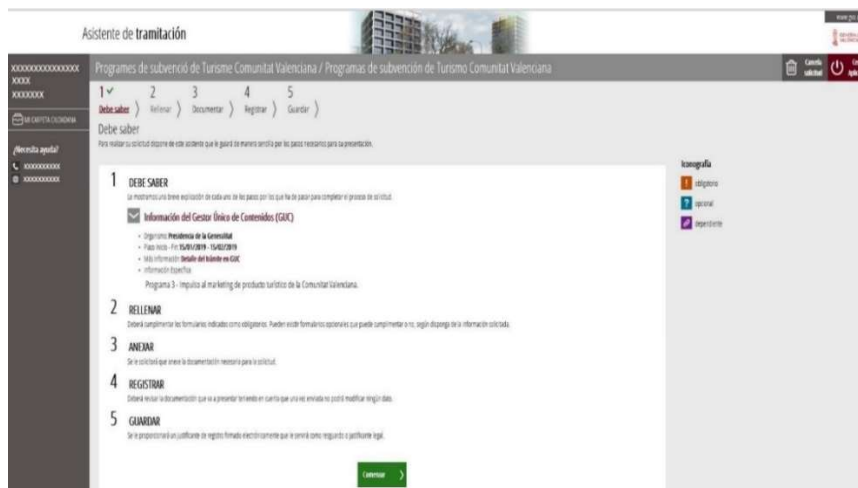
Asistente de tramitación

xxxxxxxxxxxxxxx
xxxx
xxxxxxx

MI CARPETA CIUDADANA

¿Necesita ayuda?
xxxxxxxxxx
xxxxxxxxxx

Programes de subvenció de Turisme Comunitat Valenciana / Programas de subvención de Turismo Comunitat Valenciana

Cancelar solicitud

1 ✓ Debe saber 〉 2 Rellenar 〉 3 Documentar 〉 4 Registrar 〉 5 Guardar 〉

Debe saber

Para realizar su solicitud dispone de este asistente que le guiará de manera sencilla por los pasos necesarios para su presentación.

1 DEBE SABER

Le mostramos una breve explicación de cada uno de los pasos por los que ha de pasar para completar el proceso de solicitud.

Información del Gestor Único de Contenidos (GUC)

- Organismo: Presidencia de la Generalitat
- Plazo inicio - Fin: 15/01/2019 - 15/02/2019
- Más información: Detalle del trámite en GUC
- Información Específica:

Programa 3 - Impulso al marketing de producto turístico de la Comunitat Valenciana.

2 RELLENAR

Deberá cumplimentar los formularios indicados como obligatorios. Pueden existir formularios opcionales que puede cumplimentar o no, según disponga de la información solicitada.

3 ANEXAR

Se le solicitará que anexe la documentación necesaria para la solicitud.

4 REGISTRAR

Deberá revisar la documentación que va a presentar teniendo en cuenta que una vez enviada no podrá modificar ningún dato.

5 GUARDAR

Se le proporcionará un justificante de registro firmado electrónicamente que le servirá como resguardo o justificante legal.

Comenzar 〉

Iconografía
obligatorio
opcional
dependiente